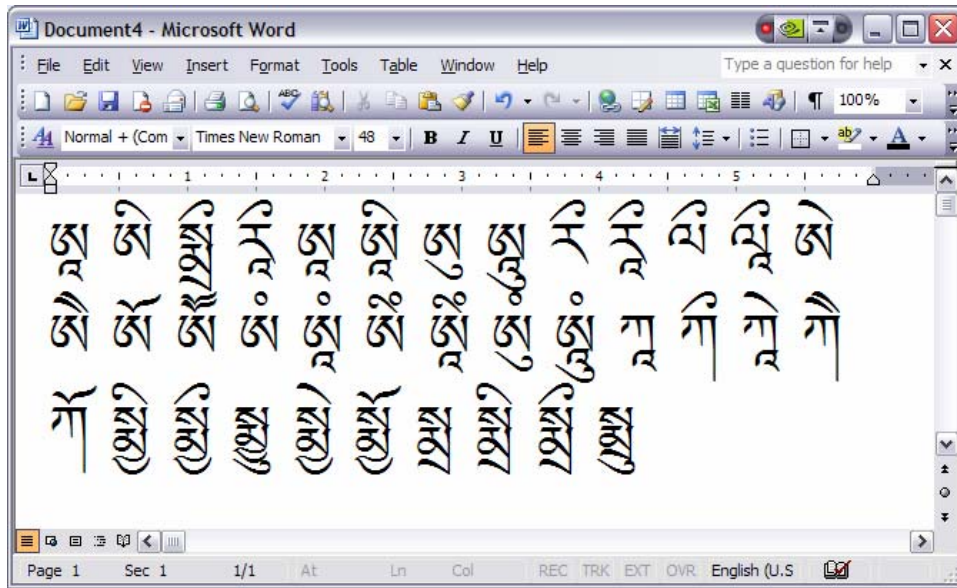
Document4 - Microsoft Word

File Edit View Insert Format Tools Table Window Help

Type a question for help

100%

Normal + (Com Times New Roman 48 B I U

ཨཱུ ཨི ཱྀ ཨཱི ཨཱུ ཨཱི ཨུ ཨཱུ རི རཱི ལི ལཱི ཨེ

ཨཻ ཨོ ཨཽ ཨཾ ཨཱུཾ ཨཱིཾ ཨཱིཾ ཨུཾ ཨཱུཾ ཀཱ གི ཀཱི གཱི

ཀོ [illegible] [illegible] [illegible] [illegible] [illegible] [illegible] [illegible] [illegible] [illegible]

Page 1 Sec 1 1/1 At Ln Col REC TRK EXT OVR English (U.S